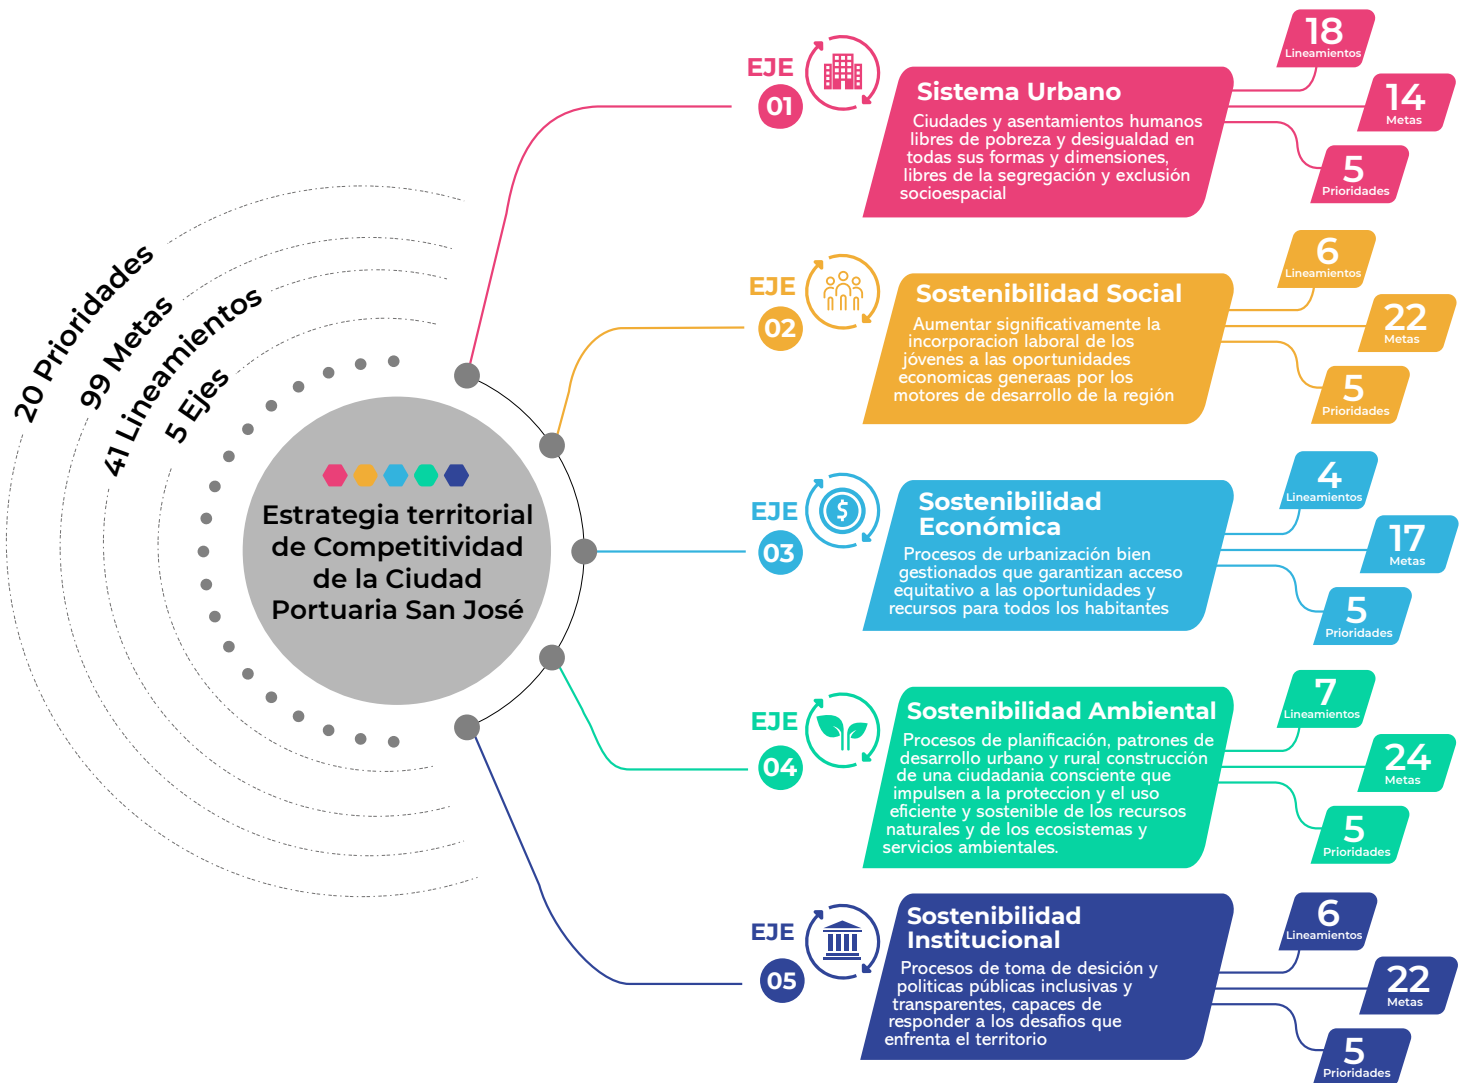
20 Prioridades
99 Metas
41 Lineamientos
5 Ejes

Estrategia territorial de Competitividad de la Ciudad Portuaria San José

EJE 01
Sistema Urbano
Ciudades y asentamientos humanos libres de pobreza y desigualdad en todas sus formas y dimensiones, libres de la segregación y exclusión socioespacial
18 Lineamientos
14 Metas
5 Prioridades

EJE 02
Sostenibilidad Social
Aumentar significativamente la incorporacion laboral de los jóvenes a las oportunidades economicas generaas por los motores de desarrollo de la región
6 Lineamientos
22 Metas
5 Prioridades

EJE 03
Sostenibilidad Económica
Procesos de urbanización bien gestionados que garantizan acceso equitativo a las oportunidades y recursos para todos los habitantes
4 Lineamientos
17 Metas
5 Prioridades

EJE 04
Sostenibilidad Ambiental
Procesos de planificación, patrones de desarrollo urbano y rural construcción de una ciudadania consciente que impulsen a la proteccion y el uso eficiente y sostenible de los recursos naturales y de los ecosistemas y servicios ambientales.
7 Lineamientos
24 Metas
5 Prioridades

EJE 05
Sostenibilidad Institucional
Procesos de toma de desición y politicas públicas inclusivas y transparentes, capaces de responder a los desafios que enfrenta el territorio
6 Lineamientos
22 Metas
5 Prioridades